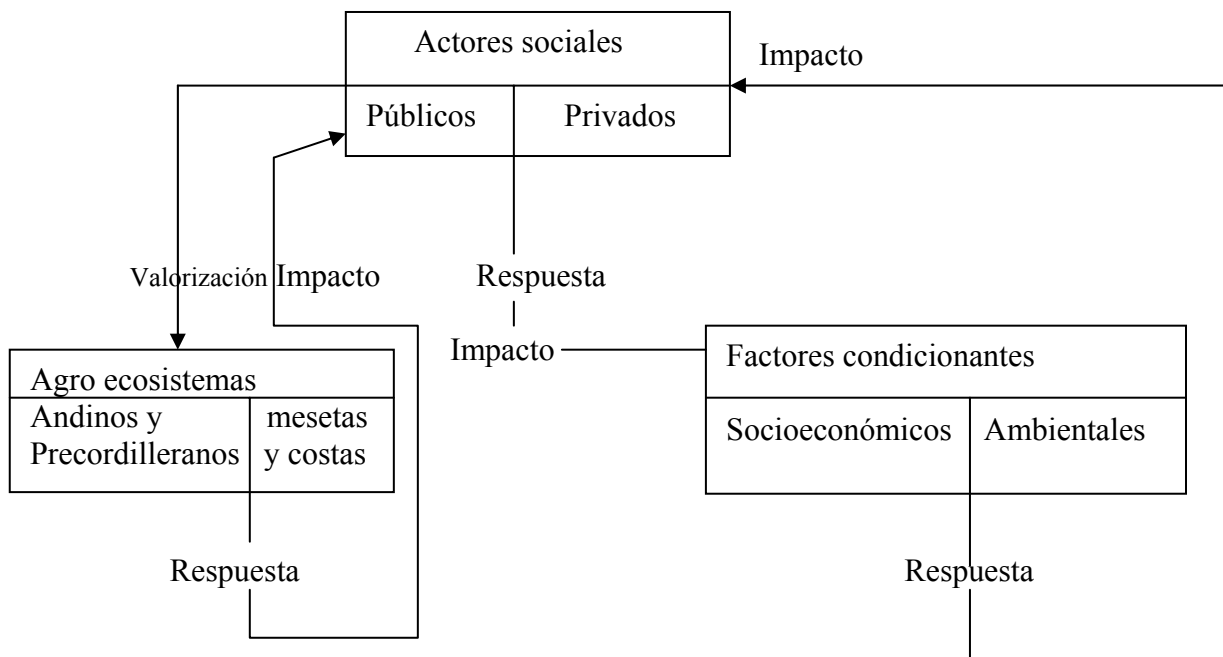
Actores sociales

Públicos | Privados

Impacto

Valorización

Impacto

Respuesta

Impacto

Agro ecosistemas

Andinos y Precordilleranos | mesetas y costas

Respuesta

Factores condicionantes

Socioeconómicos | Ambientales

Respuesta